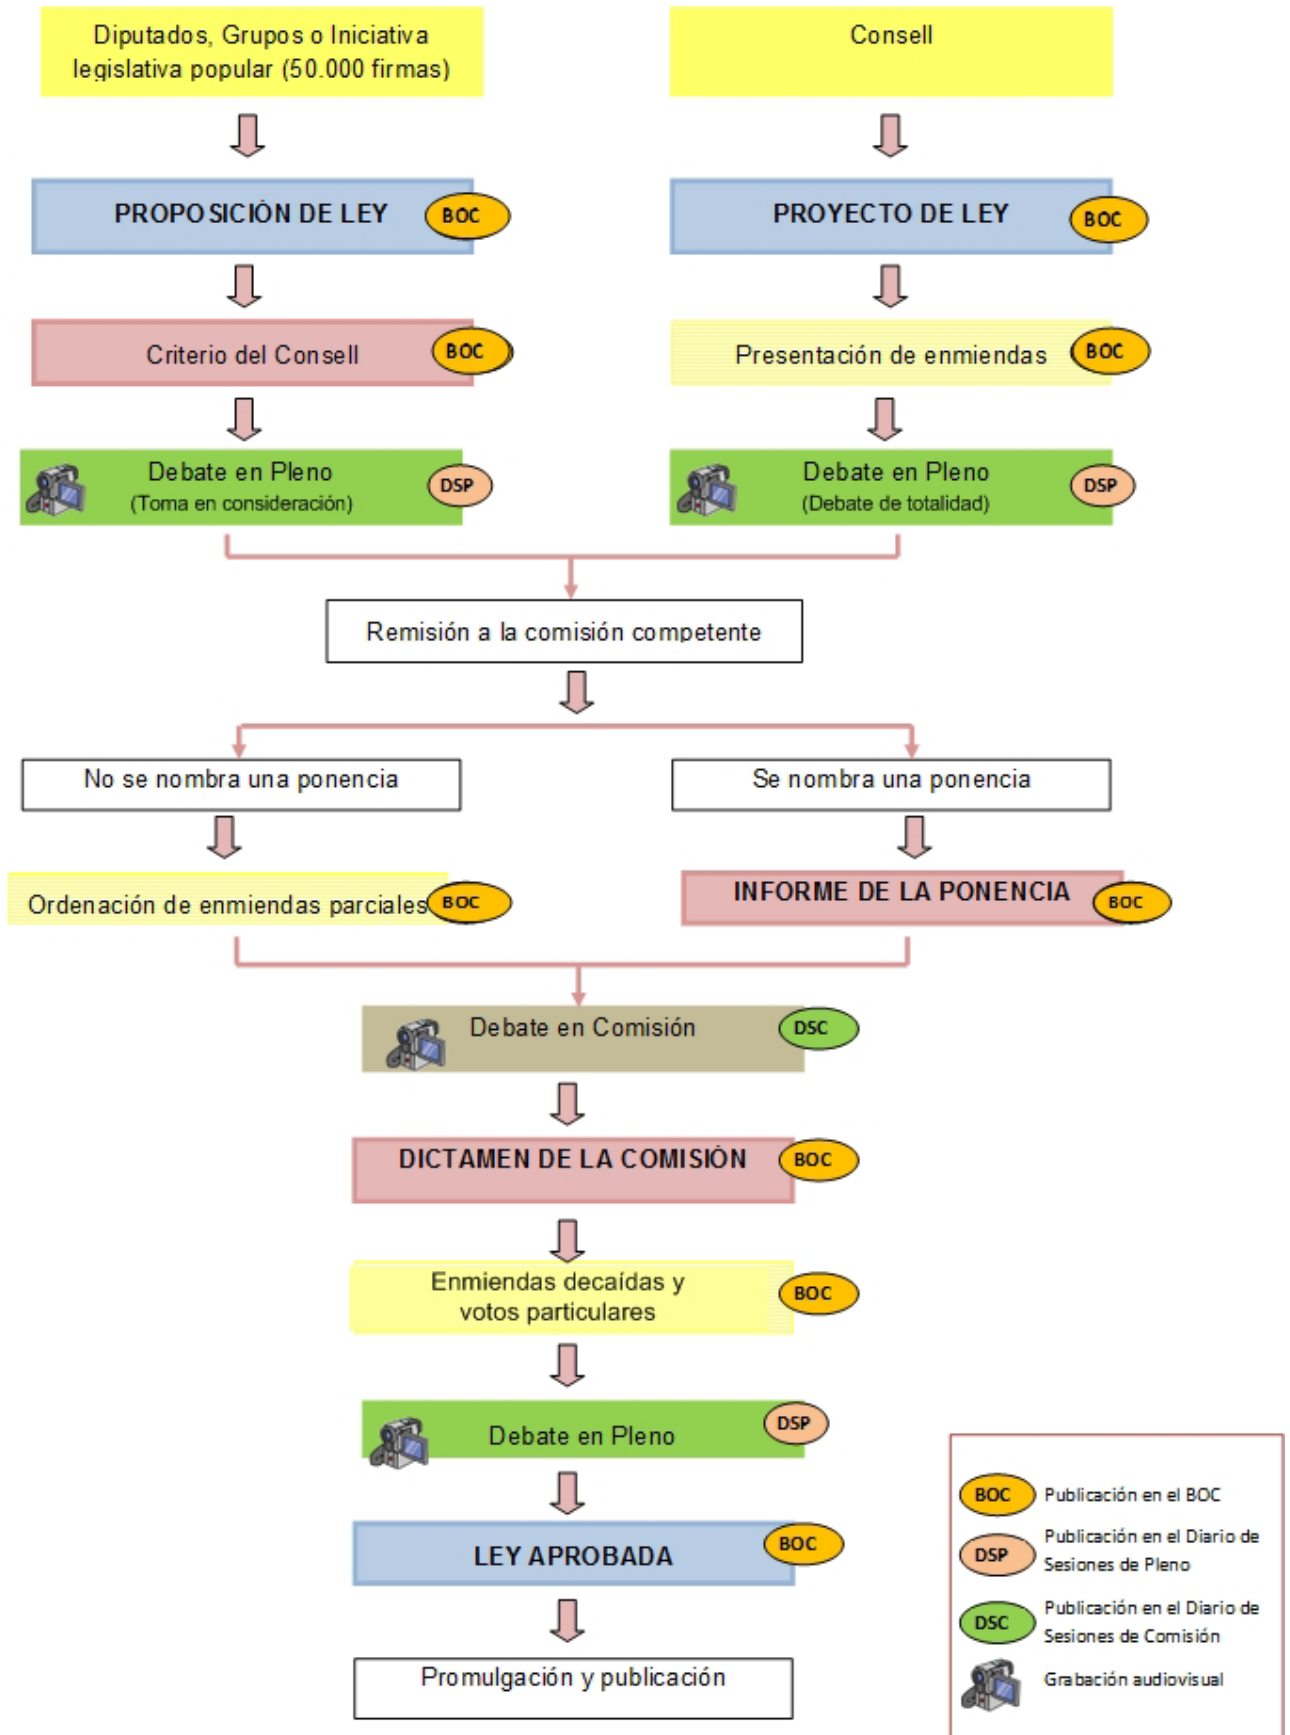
Diputados, Grupos o Iniciativa legislativa popular (50.000 firmas)

Consell

PROPOSICIÓN DE LEY BOC

PROYECTO DE LEY BOC

Criterio del Consell BOC

Presentación de enmiendas BOC

Debate en Pleno (Toma en consideración) DSP

Debate en Pleno (Debate de totalidad) DSP

Remisión a la comisión competente

No se nombra una ponencia

Se nombra una ponencia

Ordenación de enmiendas parciales BOC

INFORME DE LA PONENCIA BOC

Debate en Comisión DSC

DICTAMEN DE LA COMISIÓN BOC

Enmiendas decaídas y votos particulares BOC

Debate en Pleno DSP

LEY APROBADA BOC

Promulgación y publicación

BOC Publicación en el BOC

DSP Publicación en el Diario de Sesiones de Pleno

DSC Publicación en el Diario de Sesiones de Comisión

Grabación audiovisual